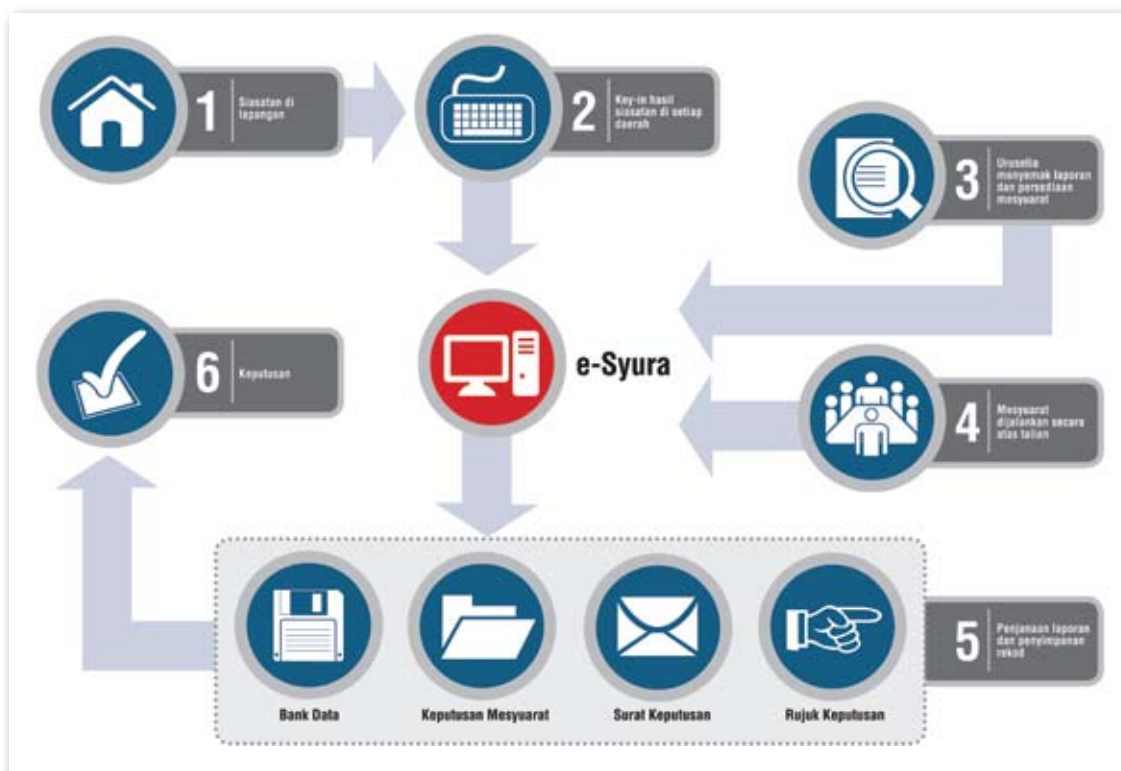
1 Siasatan di lapangan

2 Key-in hasil siasatan di setiap daerah

3 Urusetia menyemak laporan dan persediaan mesyuarat

e-Syura

6 Keputusan

4 Mesyuarat dijalankan secara atas talian

5 Penjanaan laporan dan penyimpanan rekod

Bank Data

Keputusan Mesyuarat

Surat Keputusan

Rujuk Keputusan